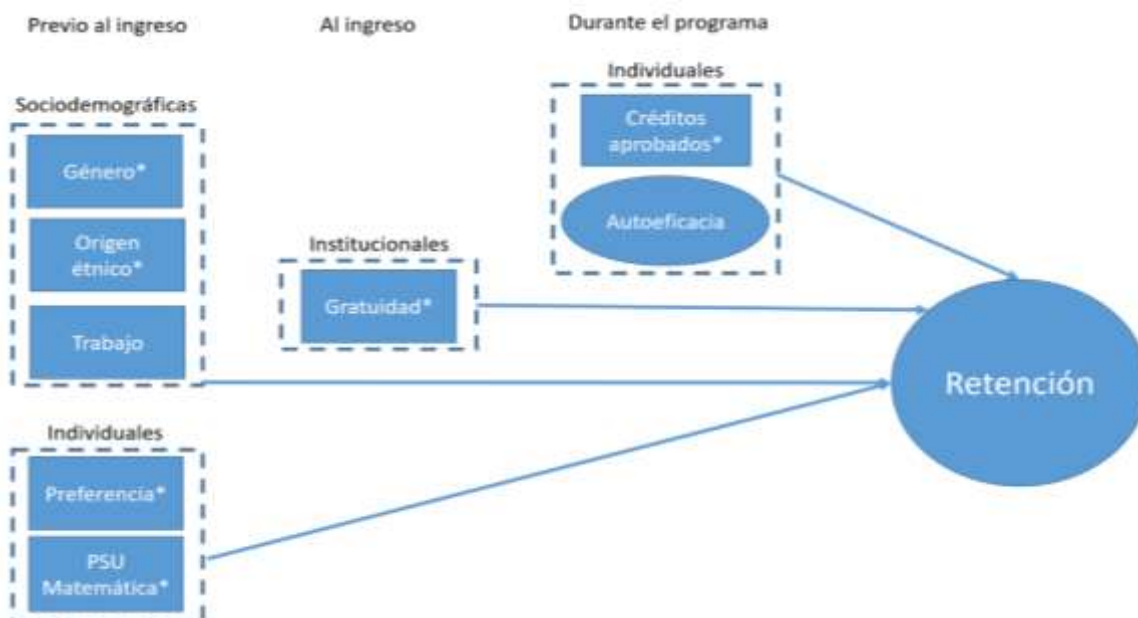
Previo al ingreso

Al ingreso

Durante el programa

Sociodemográficas

Género*

Origen étnico*

Trabajo

Individuales

Preferencia*

PSU Matemática*

Institucionales

Gratuidad*

Individuales

Créditos aprobados*

Autoeficacia

Retención